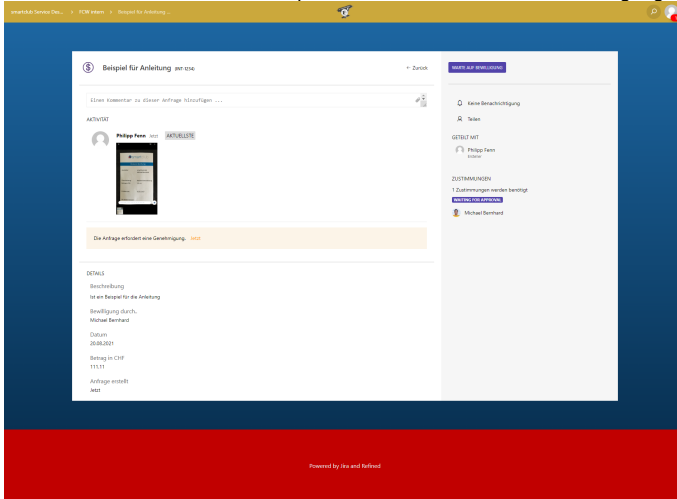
smartclub Service Des... > FCW Intern > Beispiel für Anleitung ...

Beispiel für Anleitung (INT-1234)

← Zurück

Einen Kommentar zu dieser Anfrage hinzufügen ...

AKTIVITÄT

Philipp Fenn Jetzt AKTUELLSTE

Die Anfrage erfordert eine Genehmigung. Jetzt

DETAILS

Beschreibung
Ist ein Beispiel für die Anleitung

Bewilligung durch..
Michael Bernhard

Datum
20.08.2021

Betrag in CHF
111.11

Anfrage erstellt
Jetzt

WARTE AUF BEWILLIGUNG

Keine Benachrichtigung

Teilen

GETEILT MIT

Philipp Fenn
Ersteller

ZUSTIMMUNGEN

1 Zustimmungen werden benötigt

WAITING FOR APPROVAL

Michael Bernhard

Powered by Jira and Refined